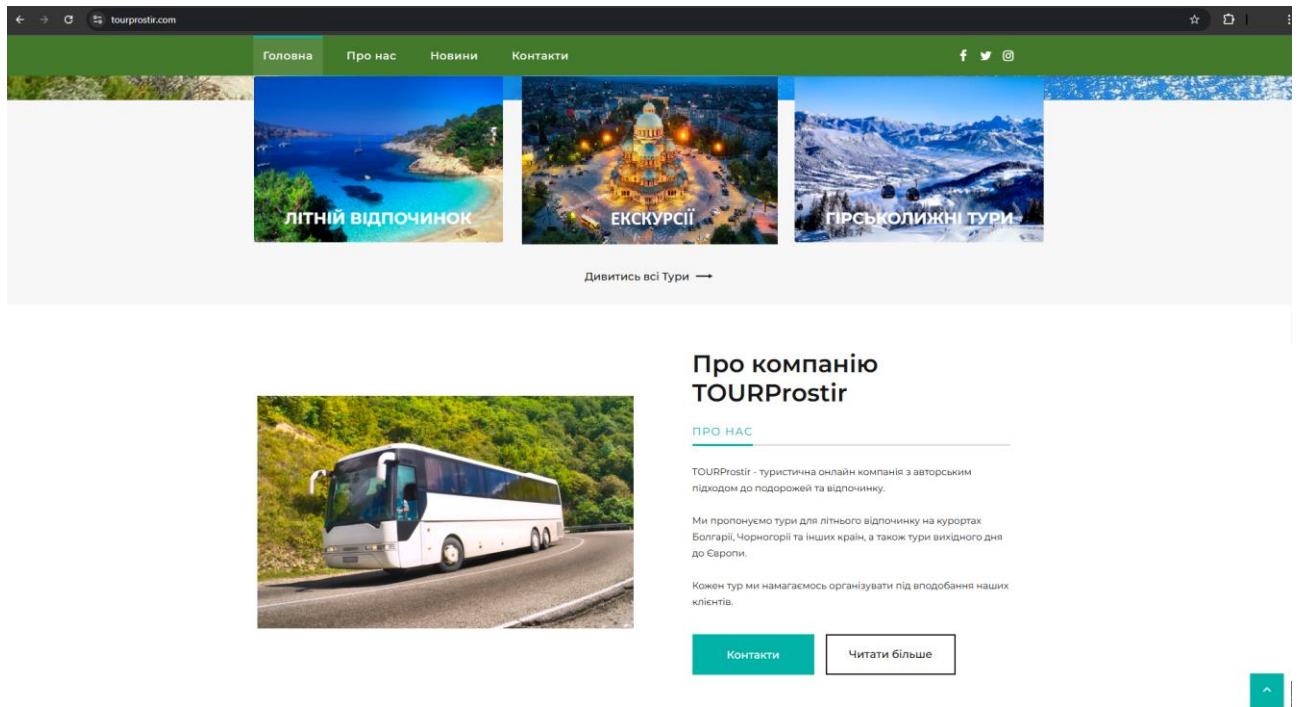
tourprostir.com

Головна Про нас Новини Контакти

ЛІТНІЙ ВІДПОЧИНОК

ЕКСКУРСІЇ

ГІРСЬКОЛИЖНІ ТУРИ

Дивитись всі Тури ⟶

Про компанію TOURProstir

ПРО НАС

TOURProstir - туристична онлайн компанія з авторським підходом до подорожей та відпочинку.

Ми пропонуємо тури для літнього відпочинку на курортах Болгарії, Чорногорії та інших країн, а також тури вихідного дня до Європи.

Кожен тур ми намагаємось організувати під вподобання наших клієнтів.

Контакти

Читати більше